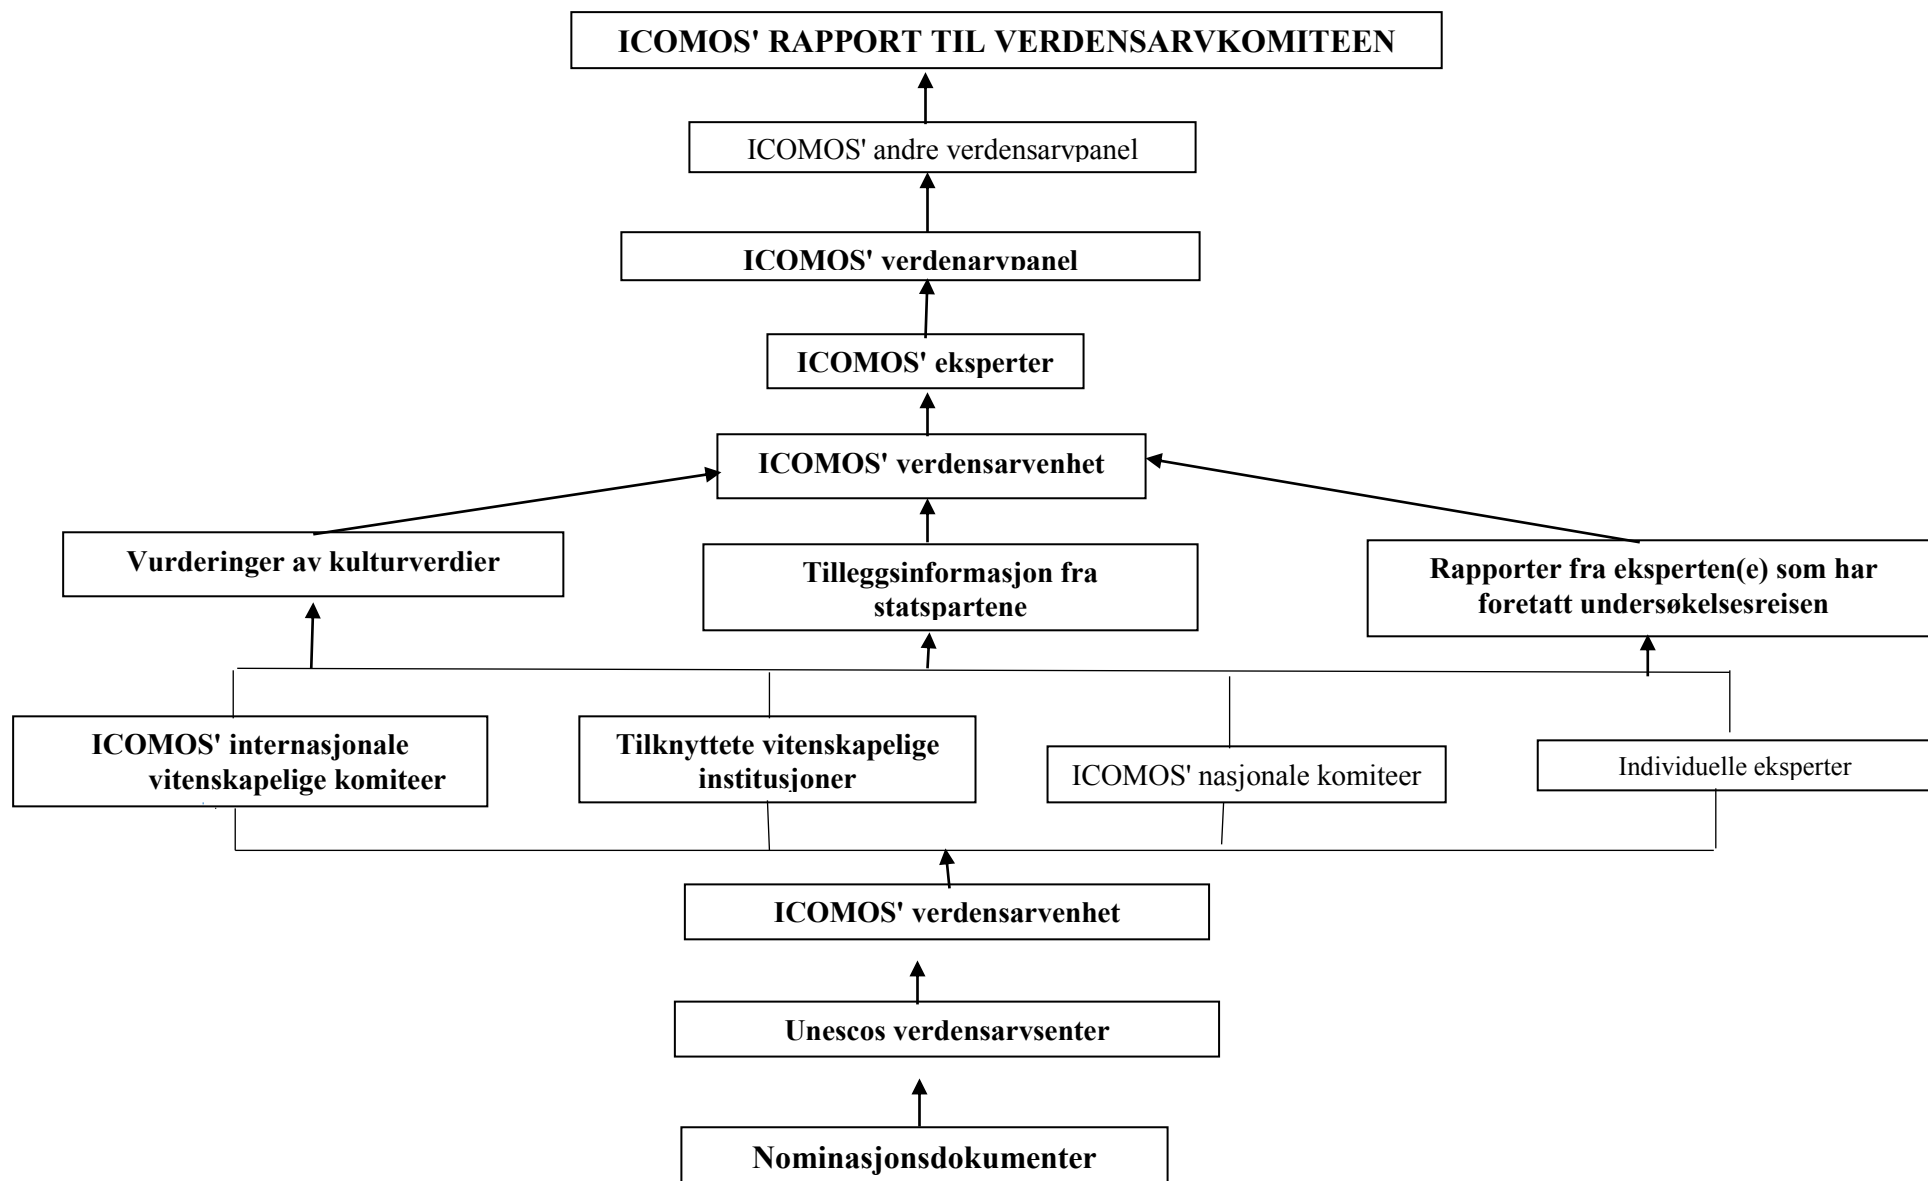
ICOMOS' RAPPORT TIL VERDENSARVKOMITEEN

ICOMOS' andre verdensarvpanel

ICOMOS' verdenarvpanel

ICOMOS' eksperter

ICOMOS' verdensarvenhet

Vurderinger av kulturverdier

Tilleggsinformasjon fra statspartene

Rapporter fra eksperten(e) som har foretatt undersøkelsesreisen

ICOMOS' internasjonale vitenskapelige komiteer

Tilknyttete vitenskapelige institusjoner

ICOMOS' nasjonale komiteer

Individuelle eksperter

ICOMOS' verdensarvenhet

Unescos verdensarvsenter

Nominasjonsdokumenter